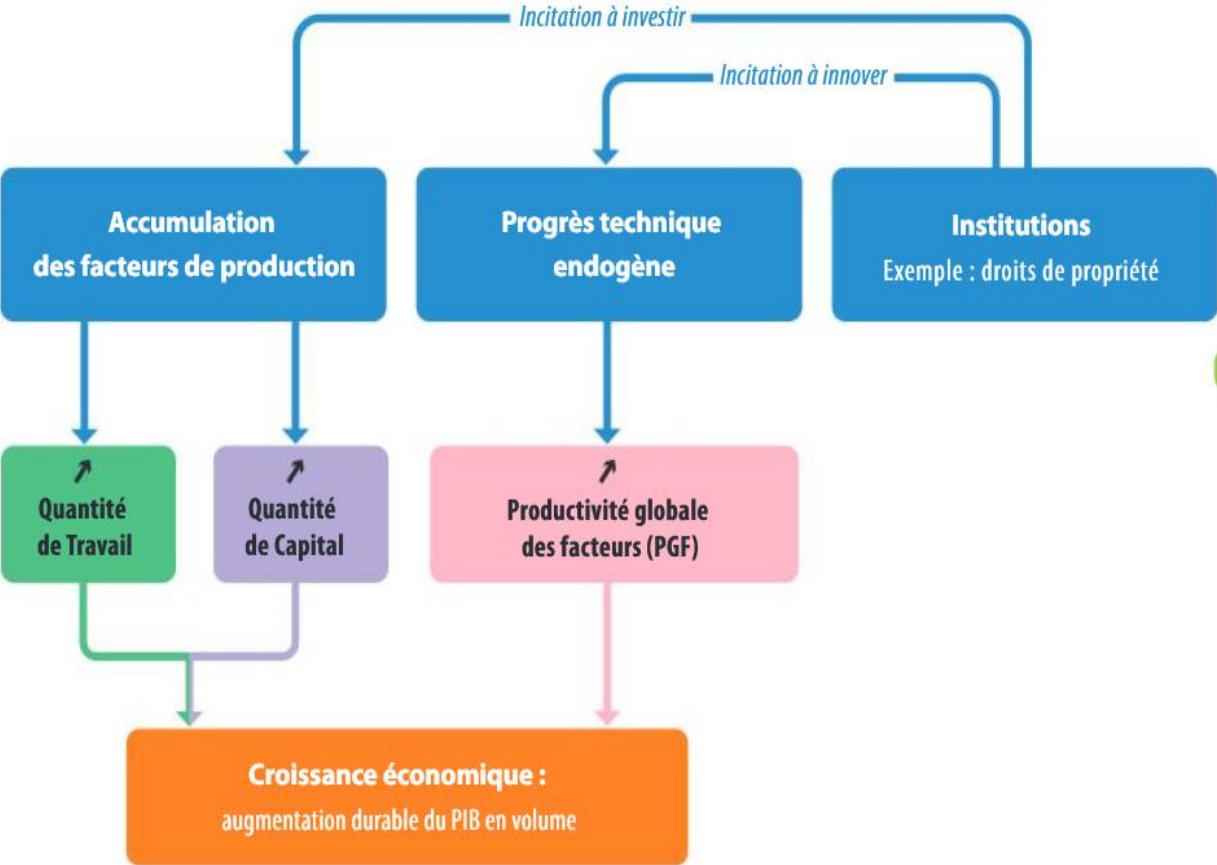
Incitation à investir

Incitation à innover

Accumulation des facteurs de production

Progrès technique endogène

Institutions
Exemple : droits de propriété

↗
Quantité de Travail

↗
Quantité de Capital

↗
Productivité globale des facteurs (PGF)

Croissance économique :
augmentation durable du PIB en volume